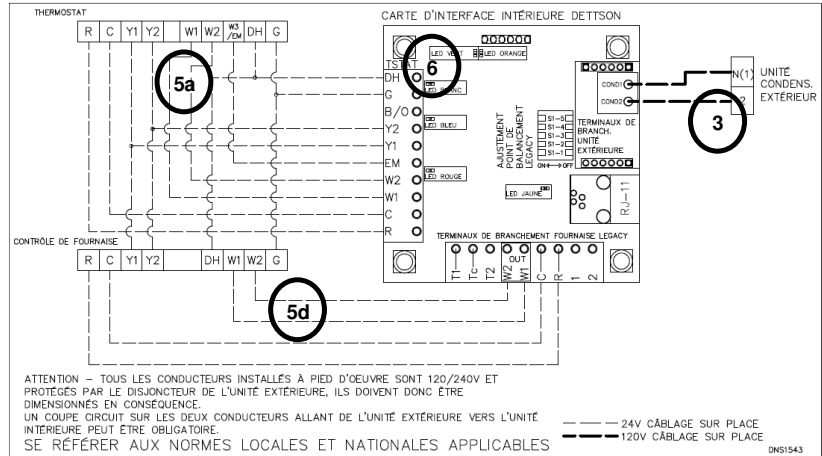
THERMOSTAT

| R | C | Y1 | Y2 | | W1 | W2 | W3/EM | DH | G |
|---|---|---|---|---|---|---|---|---|---|

CARTE D'INTERFACE INTÉRIEURE DETTSON

5a

6

LED VERT

LED ORANGE

TSTAT

DH

G

LED BLANC

B/O

Y2

LED BLEU

Y1

EM

W2

LED ROUGE

W1

C

R

AJUSTEMENT POINT DE BALANCEMENT LEGACY

S1-5
S1-4
S1-3
S1-2
S1-1

ON ← → OFF

LED JAUNE

RJ-11

COND1

COND2

TERMINAUX DE BRANCH. UNITÉ EXTÉRIEURE

N(1)

2

UNITÉ CONDENS. EXTÉRIEUR

3

CONTRÔLE DE FOURNAISE

| R | C | Y1 | Y2 | | DH | W1 | W2 | G |
|---|---|---|---|---|---|---|---|---|

TERMINAUX DE BRANCHEMENT FOURNAISE LEGACY

T1 Tc T2 W2 W1 C R 1 2

OUT

5d

ATTENTION – TOUS LES CONDUCTEURS INSTALLÉS À PIED D'OEUVRE SONT 120/240V ET PROTÉGÉS PAR LE DISJONCTEUR DE L'UNITÉ EXTÉRIEURE, ILS DOIVENT DONC ÊTRE DIMENSIONNÉS EN CONSÉQUENCE.
UN COUPE CIRCUIT SUR LES DEUX CONDUCTEURS ALLANT DE L'UNITÉ EXTÉRIEURE VERS L'UNITÉ INTERIEURE PEUT ÊTRE OBLIGATOIRE.

SE RÉFÉRER AUX NORMES LOCALES ET NATIONALES APPLICABLES

24V CÂBLAGE SUR PLACE

120V CÂBLAGE SUR PLACE

DNS1543